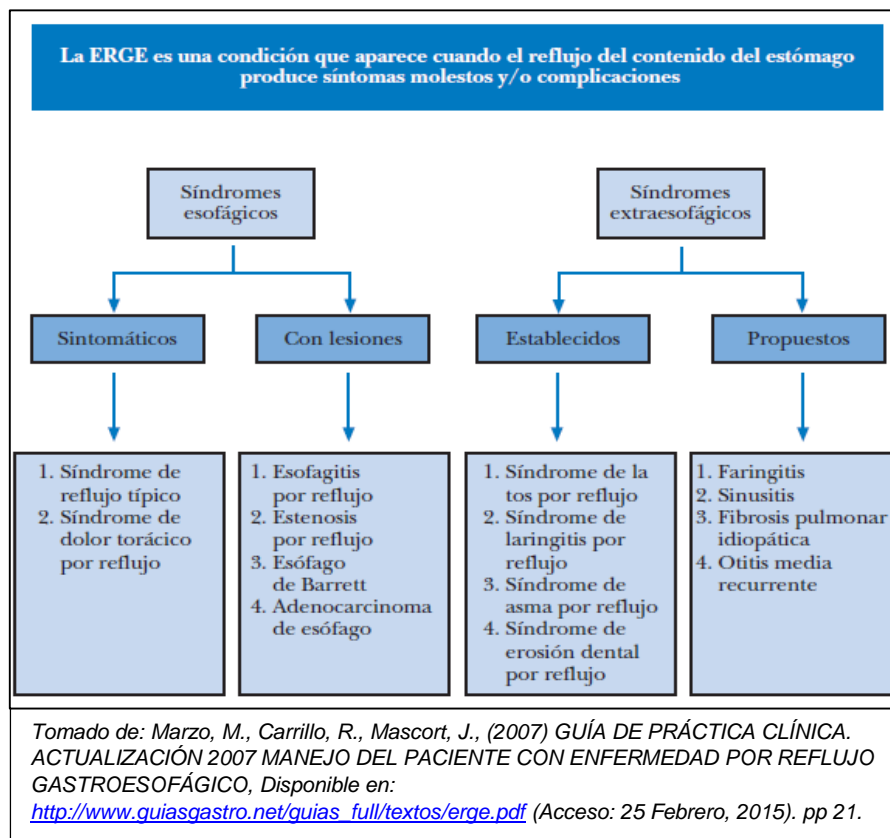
La ERGE es una condición que aparece cuando el reflujo del contenido del estómago produce síntomas molestos y/o complicaciones

Síndromes esofágicos

Síndromes extraesofágicos

Sintomáticos

Con lesiones

Establecidos

Propuestos

1. Síndrome de reflujo típico
2. Síndrome de dolor torácico por reflujo

1. Esofagitis por reflujo
2. Estenosis por reflujo
3. Esófago de Barrett
4. Adenocarcinoma de esófago

1. Síndrome de la tos por reflujo
2. Síndrome de laringitis por reflujo
3. Síndrome de asma por reflujo
4. Síndrome de erosión dental por reflujo

1. Faringitis
2. Sinusitis
3. Fibrosis pulmonar idiopática
4. Otitis media recurrente

Tomado de: Marzo, M., Carrillo, R., Mascort, J., (2007) GUÍA DE PRÁCTICA CLÍNICA. ACTUALIZACIÓN 2007 MANEJO DEL PACIENTE CON ENFERMEDAD POR REFLUJO GASTROESOFÁGICO, Disponible en: http://www.guiasgastro.net/guias_full/textos/erge.pdf (Acceso: 25 Febrero, 2015). pp 21.